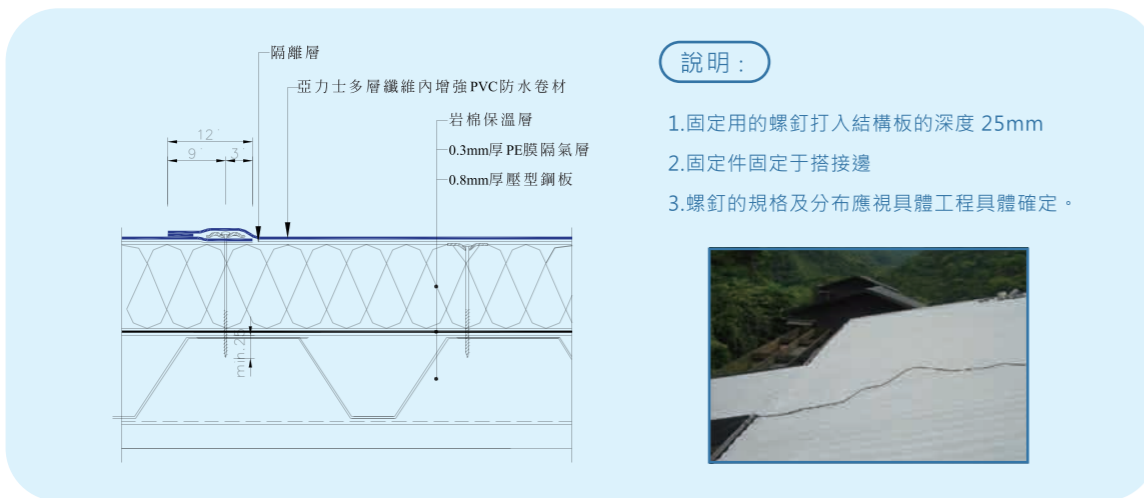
隔離層

亞力士多層纖維內增強PVC防水卷材

岩棉保溫層

0.3mm厚PE膜隔氣層

0.8mm厚壓型鋼板

12

9

3

mh 25

說明：

1.固定用的螺釘打入結構板的深度 25mm

2.固定件固定于搭接邊

3.螺釘的規格及分布應視具體工程具體確定。